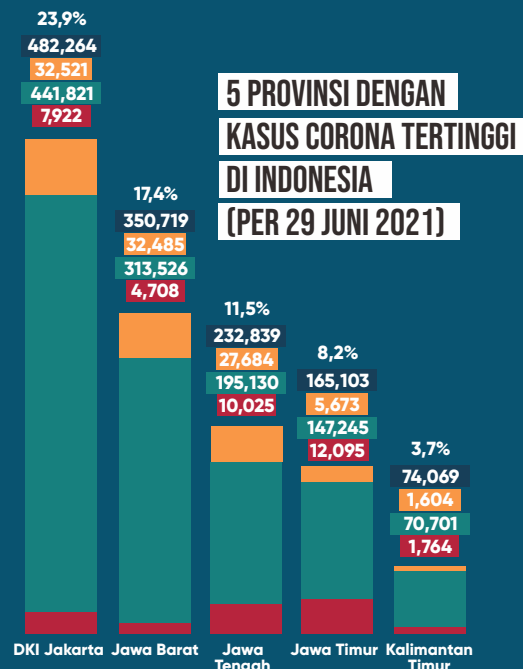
5 PROVINSI DENGAN KASUS CORONA TERTINGGI DI INDONESIA (PER 29 JUNI 2021)

23,9%
482,264
32,521
441,821
7,922

17,4%
350,719
32,485
313,526
4,708

11,5%
232,839
27,684
195,130
10,025

8,2%
165,103
5,673
147,245
12,095

3,7%
74,069
1,604
70,701
1,764

DKI Jakarta
Jawa Barat
Jawa Tengah
Jawa Timur
Kalimantan Timur